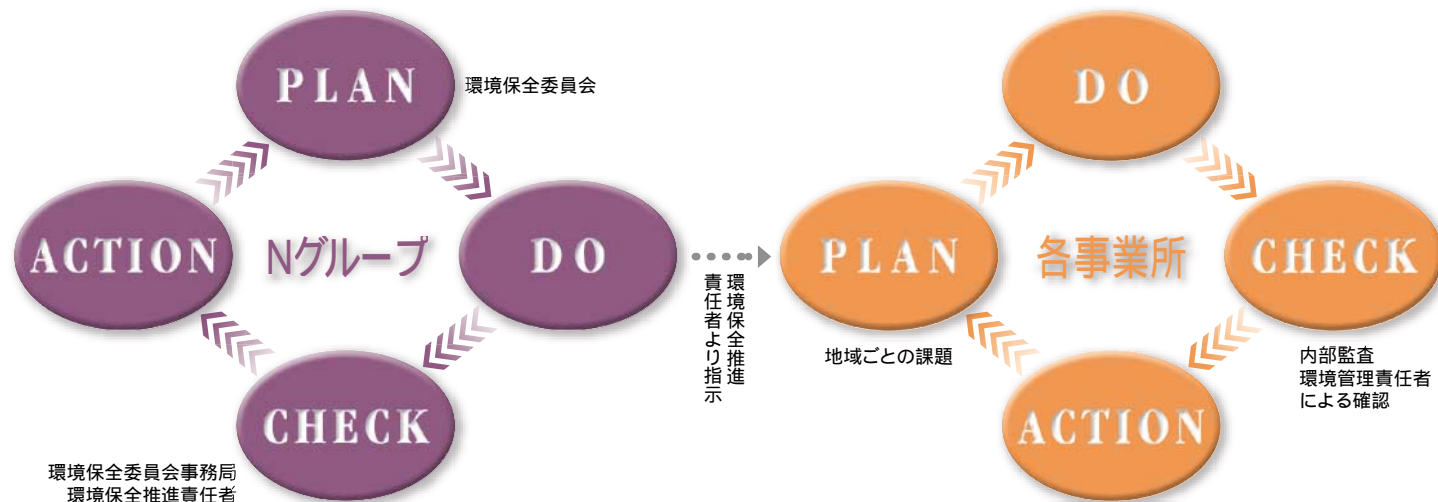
PLAN

環境保全委員会

ACTION

Nグループ

DO

CHECK

環境保全委員会事務局
環境保全推進責任者

環境保全推進責任者より指示

DO

PLAN

各事業所

CHECK

地域ごとの課題

ACTION

内部監査
環境管理責任者
による確認